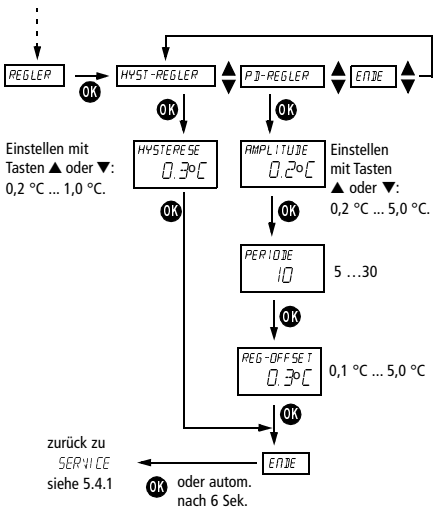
REGLER

OK

HYST-REGLER

PI-REGLER

ENDE

OK

OK

Einstellen mit Tasten ▲ oder ▼: 0,2 °C ... 1,0 °C.

HYSTERESE
0.3°C

AMPLITUDE
0.2°C

Einstellen mit Tasten ▲ oder ▼: 0,2 °C ... 5,0 °C.

OK

OK

PERIODE
10

5 …30

OK

REG-OFFSET
0.3°C

0,1 °C ... 5,0 °C

OK

zurück zu SERVICE siehe 5.4.1

ENDE

OK oder autom. nach 6 Sek.